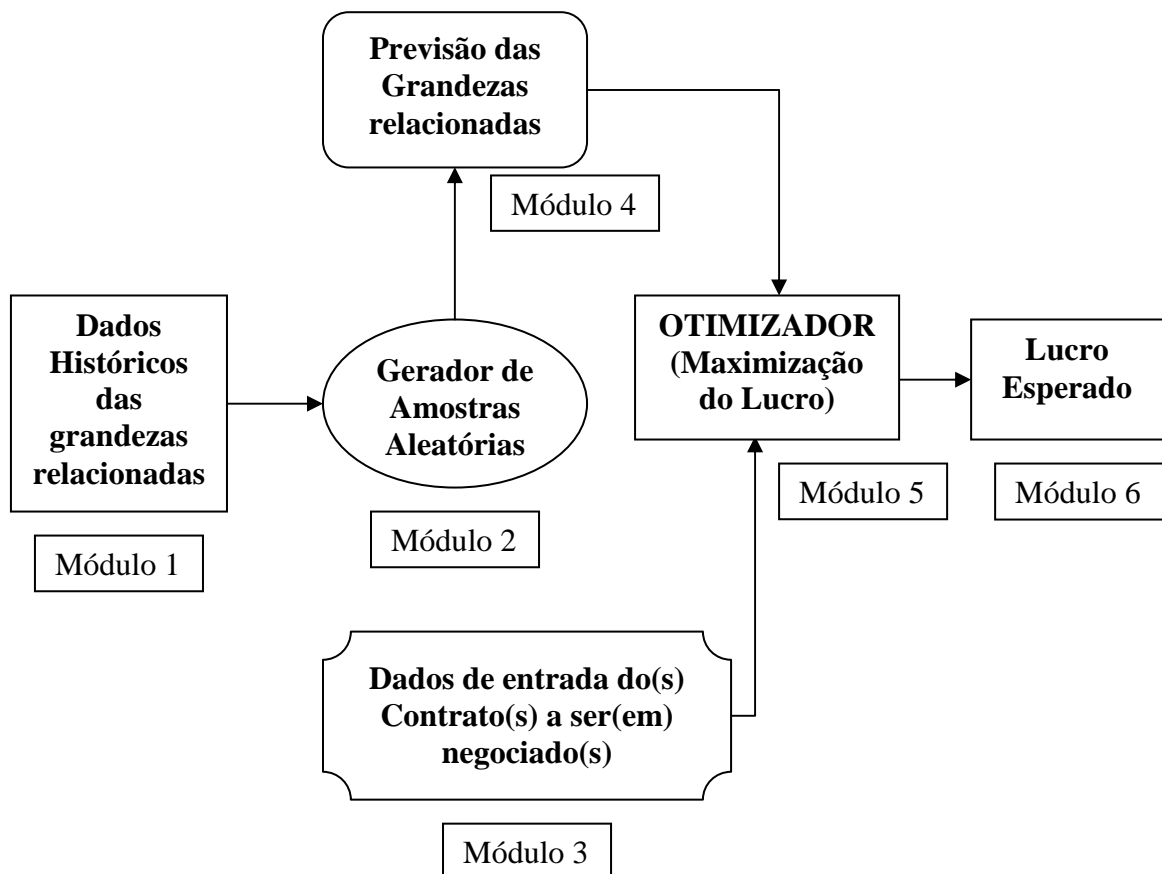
Previsão das Grandezas relacionadas

Módulo 4

Dados Históricos das grandezas relacionadas

Módulo 1

Gerador de Amostras Aleatórias

Módulo 2

OTIMIZADOR (Maximização do Lucro)

Módulo 5

Lucro Esperado

Módulo 6

Dados de entrada do(s) Contrato(s) a ser(em) negociado(s)

Módulo 3